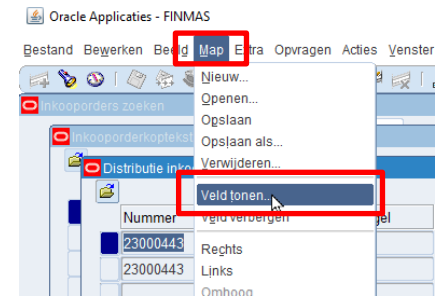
Oracle Applicaties - FINMAS

Bestand Bewerken Beeld Map Extra Opvragen Acties Venster

Inkooporders zoeken

Inkooporderkopteks

Distributie inko

Nummer

23000443

23000443

Nieuw...
Openen...
Opslaan
Opslaan als...
Verwijderen...
Veld tonen...
Veld verbergen
Rechts
Links
Omhoog

gel